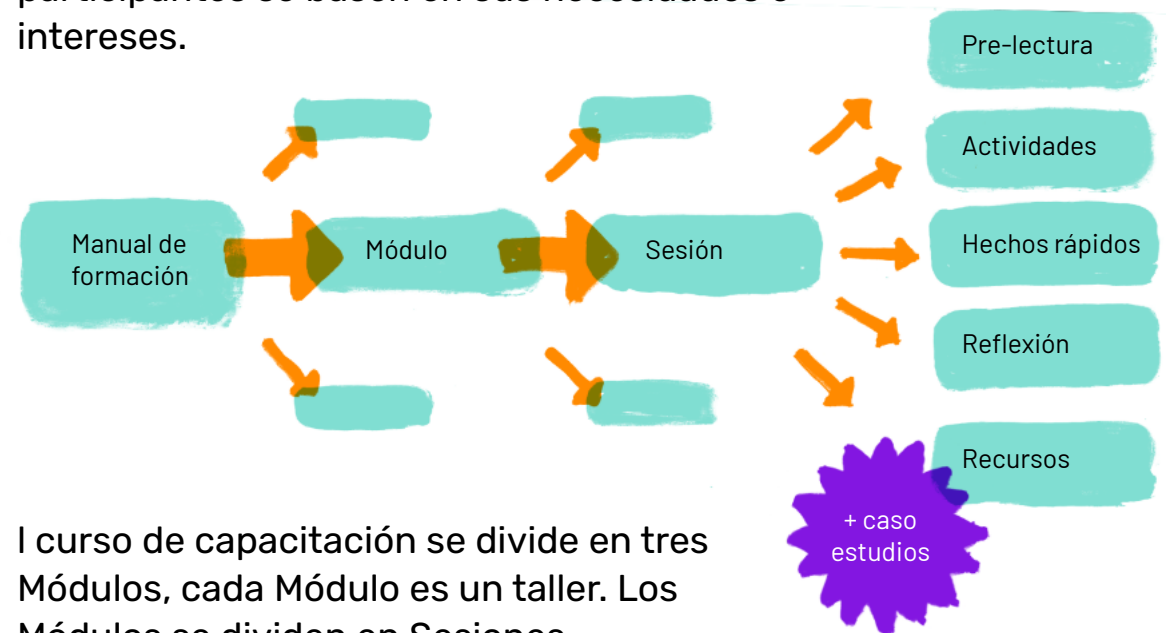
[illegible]
intereses.

Pre-lectura

Actividades

Manual de formación

Módulo

Sesión

Hechos rápidos

Reflexión

Recursos

+ caso estudios

l curso de capacitación se divide en tres Módulos, cada Módulo es un taller. Los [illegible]